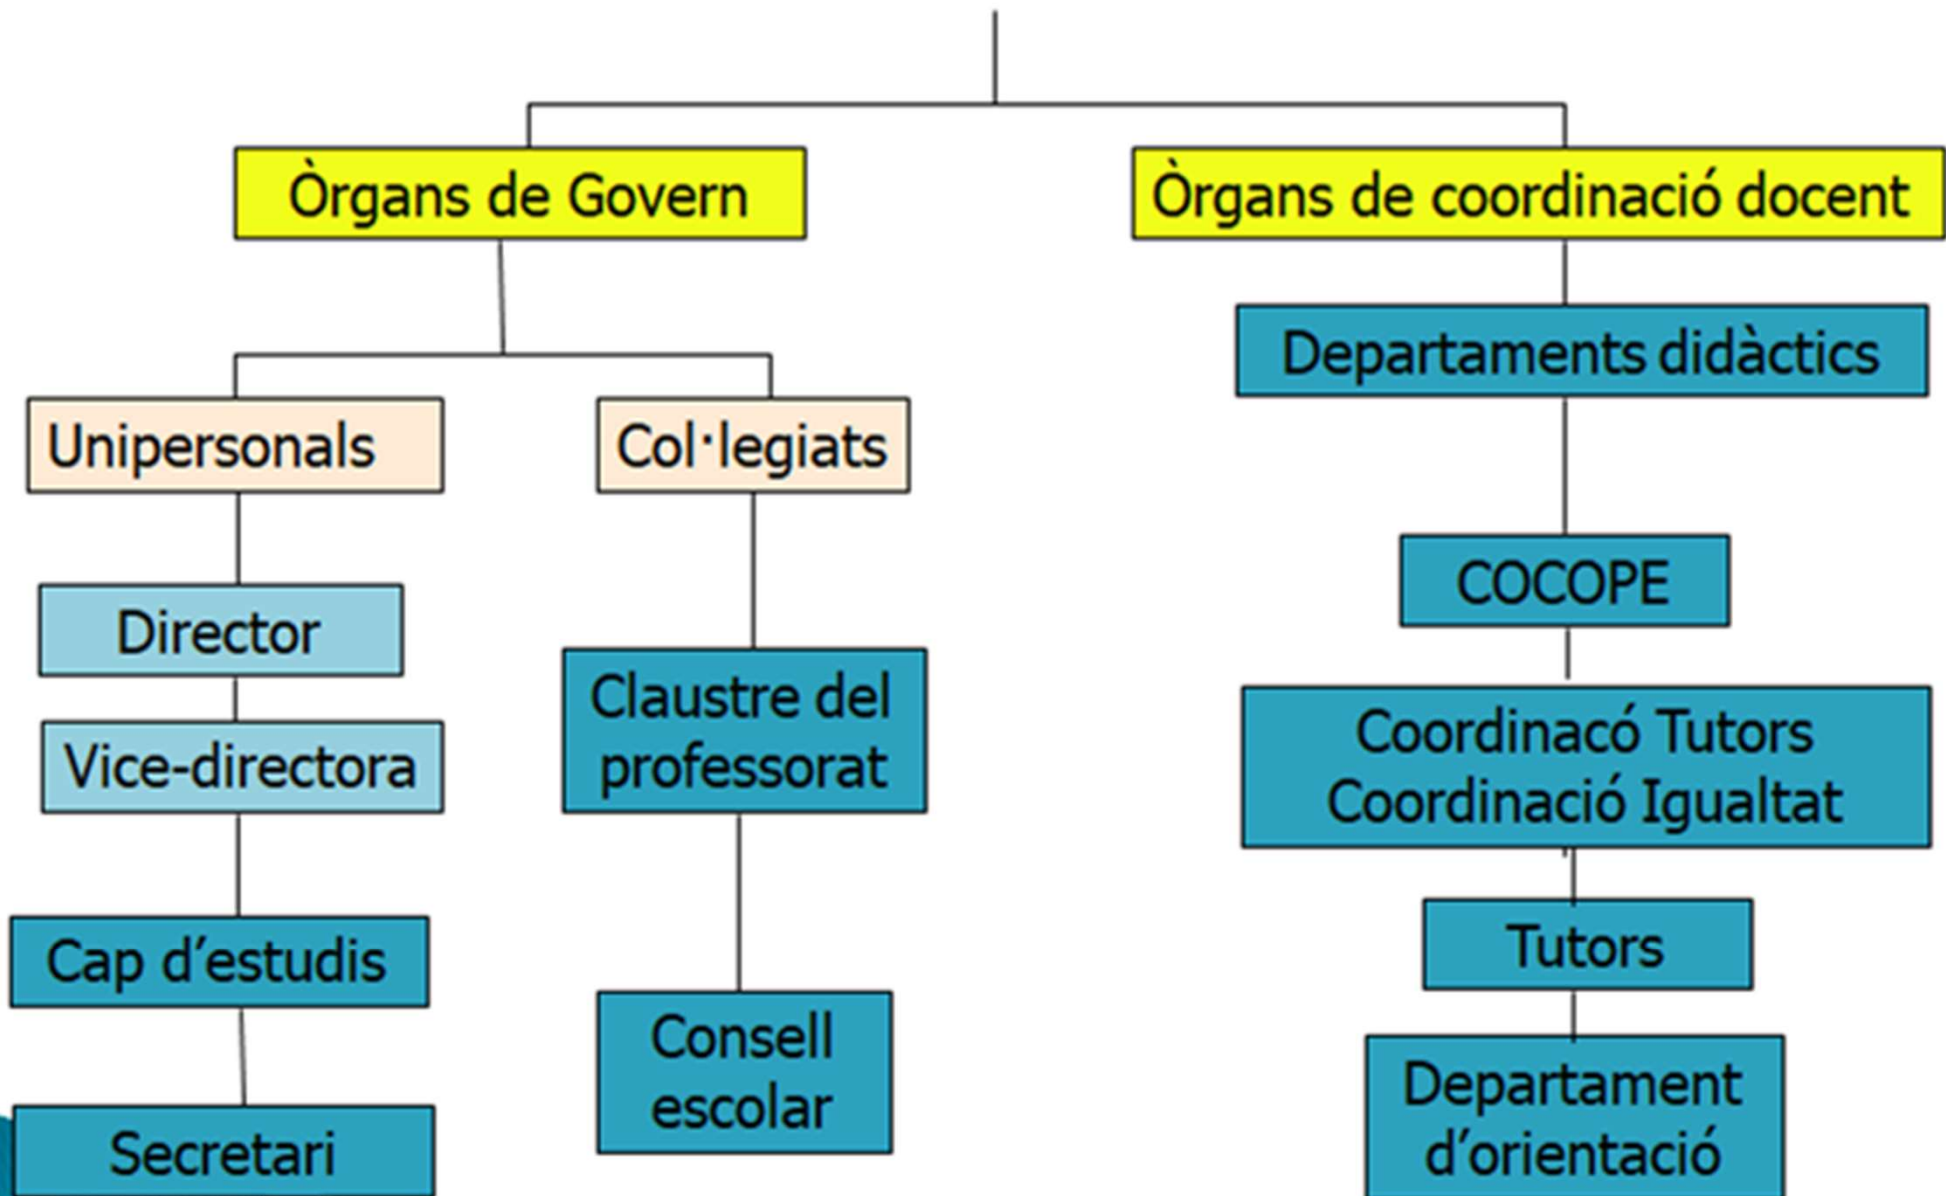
Òrgans de Govern

Òrgans de coordinació docent

Unipersonals

Col·legiats

Director

Vice-directora

Cap d'estudis

Secretari

Claustre del professorat

Consell escolar

Departaments didàctics

COCOPE

Coordinacó Tutors
Coordinació Igualtat

Tutors

Departament d'orientació